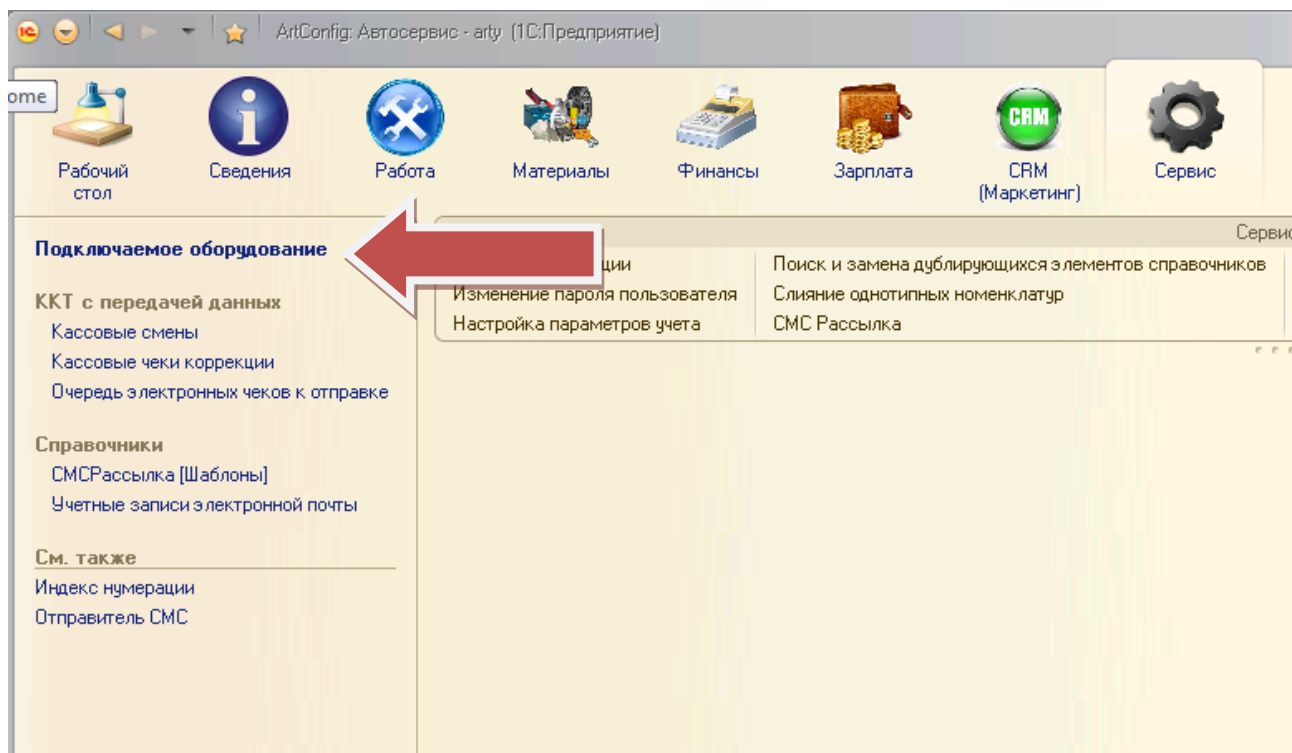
ArtConfig: Автосервис - arty (1С:Предприятие)

ome

Рабочий стол
Сведения
Работа
Материалы
Финансы
Зарплата
CRM (Маркетинг)
Сервис

CRM

Подключаемое оборудование

ККТ с передачей данных
Кассовые смены
Кассовые чеки коррекции
Очередь электронных чеков к отправке

Справочники
СМСРассылка [Шаблоны]
Учетные записи электронной почты

См. также
Индекс нумерации
Отправитель СМС

Сервис
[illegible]ции
Изменение пароля пользователя
Настройка параметров учета
Поиск и замена дублирующихся элементов справочников
Слияние однотипных номенклатур
СМС Рассылка